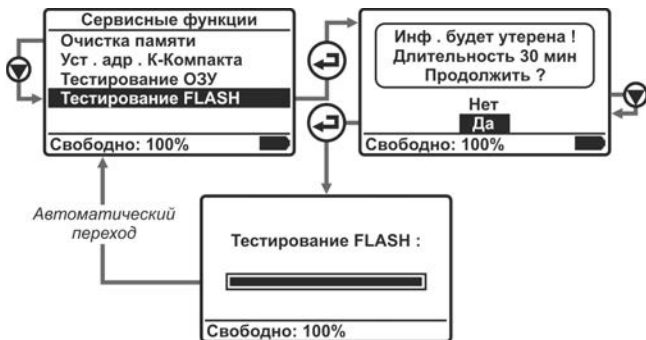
Сервисные функции
Очистка памяти
Уст . адр . К-Компакта
Тестирование ОЗУ
Тестирование FLASH
Свободно: 100%

Инф . будет утерена !
Длительность 30 мин
Продолжить ?
Нет
Да
Свободно: 100%

Автоматический переход

Тестирование FLASH :
Свободно: 100%